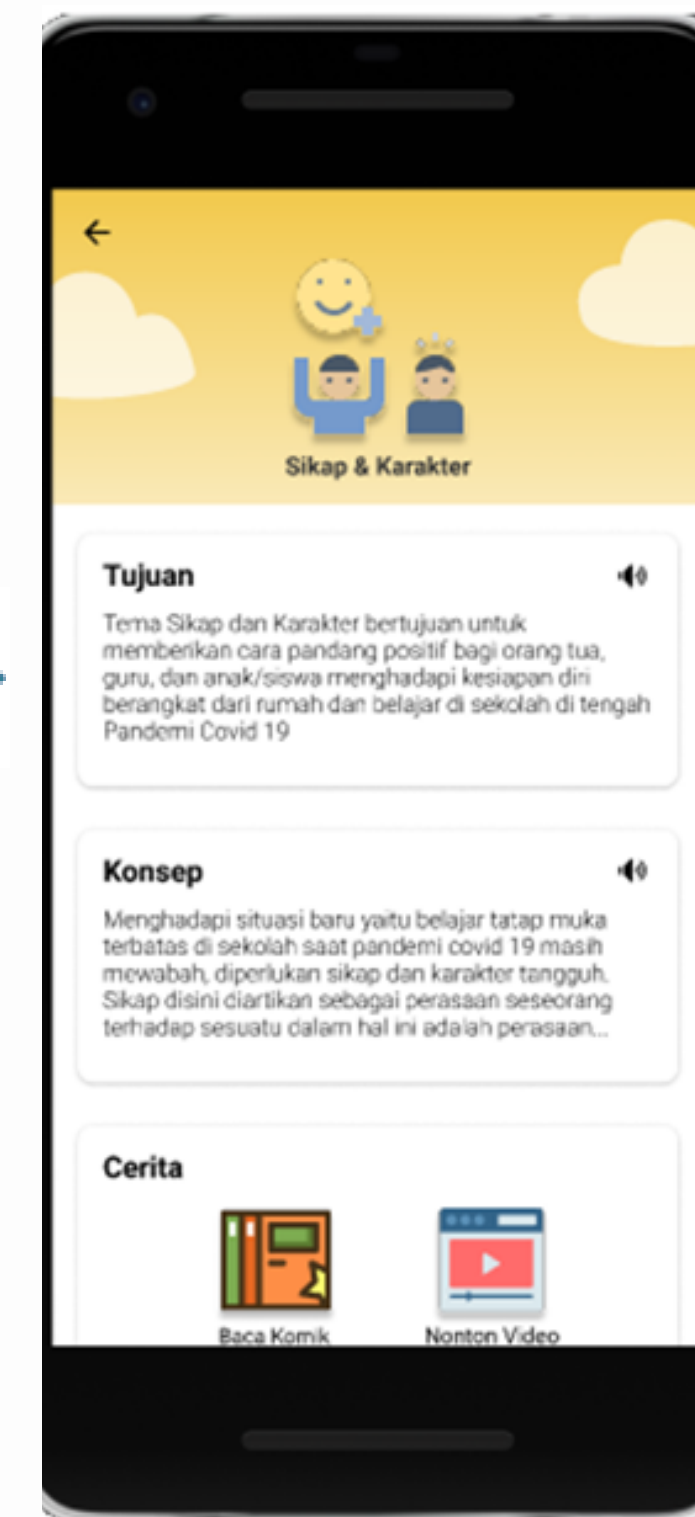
Sikap & Karakter

Tujuan

Tema Sikap dan Karakter bertujuan untuk memberikan cara pandang positif bagi orang tua, guru, dan anak/siswa menghadapi kesiapan diri berangkat dari rumah dan belajar di sekolah di tengah Pandemi Covid 19

Konsep

Menghadapi situasi baru yaitu belajar tatap muka terbatas di sekolah saat pandemi covid 19 masih mewabah, diperlukan sikap dan karakter tangguh. Sikap disini diartikan sebagai perasaan seseorang terhadap sesuatu dalam hal ini adalah perasaan...

Cerita

Baca Komik

Nonton Video